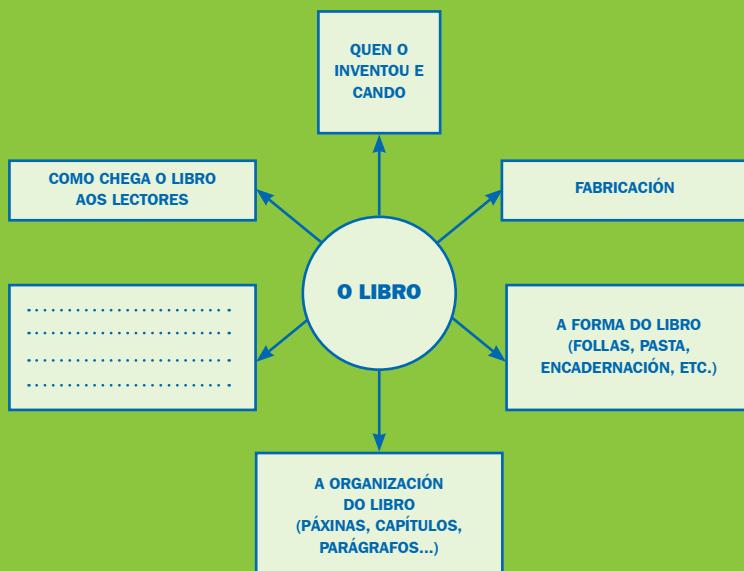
QUEN O INVENTOU E CANDO

COMO CHEGA O LIBRO AOS LECTORES

FABRICACIÓN

O LIBRO

........................
........................
........................
........................

A FORMA DO LIBRO (FOLLAS, PASTA, ENCADERNACIÓN, ETC.)

A ORGANIZACIÓN DO LIBRO (PÁXINAS, CAPÍTULOS, PARÁGRAFOS...)